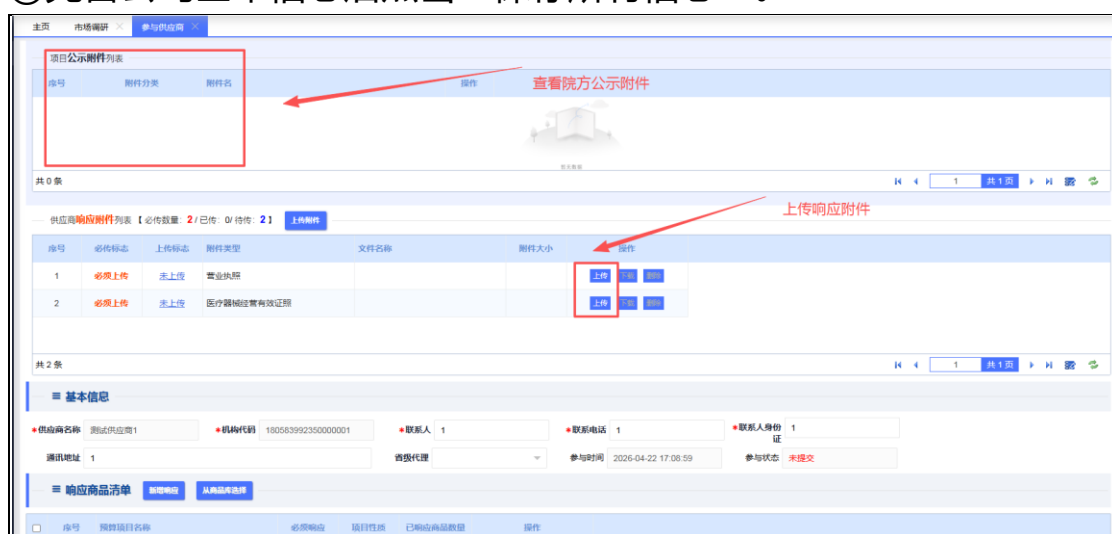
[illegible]

主页 市场调研 参与供应商

项目公示附件列表

| 序号 | 附件分类 | 附件名 | 操作 |
|---|---|---|---|

查看院方公示附件

暂无数据

共 0 条

1 共 1 页

供应商响应附件列表【必传数量：2 / 已传：0/ 待传：2】 上传附件

上传响应附件

| 序号 | 必传标志 | 上传标志 | 附件类型 | 文件名称 | 附件大小 | 操作 |
|---|---|---|---|---|---|---|
| 1 | 必须上传 | 未上传 | 营业执照 | | | 上传 下载 删除 |
| 2 | 必须上传 | 未上传 | 医疗器械经营有效证照 | | | 上传 下载 删除 |

共 2 条

1 共 1 页

≡ 基本信息

*供应商名称 测试供应商1 *机构代码 180583992350000001 *联系人 1 *联系电话 1 *联系人身份证 1

通讯地址 1 省级代理 参与时间 2026-04-22 17:08:59 参与状态 未提交

≡ 响应商品清单 新增响应 从商品库选择

| 序号 | 预算项目名称 | 必须响应 | 项目性质 | 已响应商品数量 | 操作 |
|---|---|---|---|---|---|